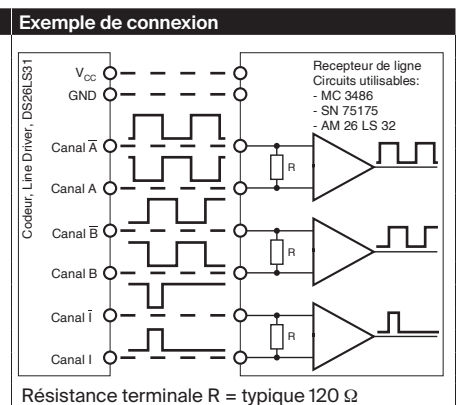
Exemple de connexion

Codeur, Line Driver, DS26LS31

$V_{CC}$

GND

Canal $\overline{A}$

Canal A

Canal $\overline{B}$

Canal B

Canal $\overline{I}$

Canal I

Recepteur de ligne
Circuits utilisables:
- MC 3486
- SN 75175
- AM 26 LS 32

R

R

R

Résistance terminale R = typique 120 Ω